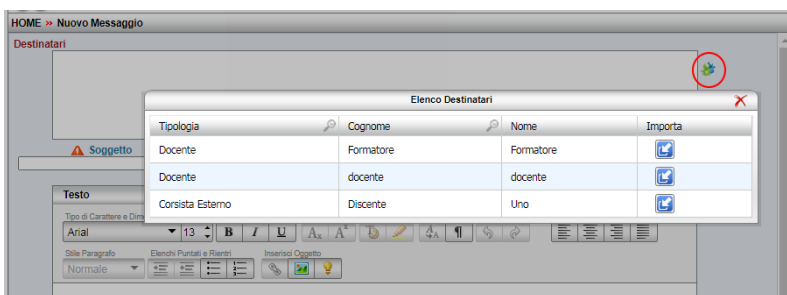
HOME » Nuovo Messaggio

Destinatari

Soggetto

Testo

Tipo di Carattere e Dim

Arial

13

B I U

Stile Paragrafo

Normale

Elenchi Puntati e Rientri

Inserisci Oggetto

Elenco Destinatari

| Tipologia | Cognome | Nome | Importa |
|---|---|---|---|
| Docente | Formatore | Formatore | |
| Docente | docente | docente | |
| Corsista Esterno | Discente | Uno | |